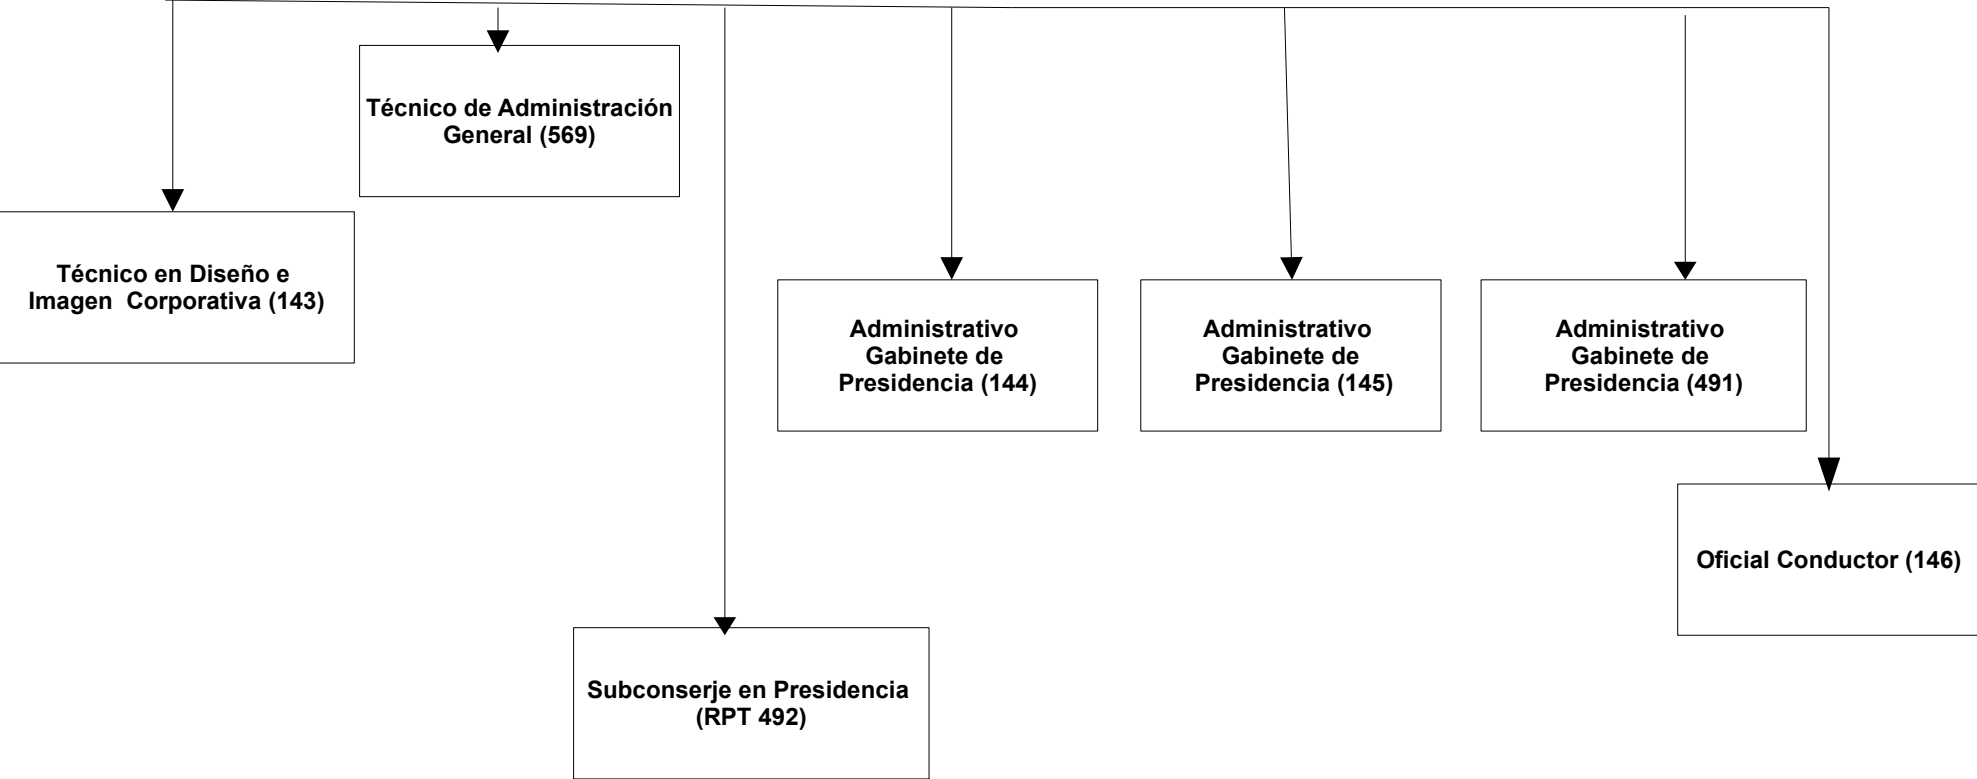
Técnico de Administración General (569)

Técnico en Diseño e Imagen Corporativa (143)

Administrativo Gabinete de Presidencia (144)

Administrativo Gabinete de Presidencia (145)

Administrativo Gabinete de Presidencia (491)

Oficial Conductor (146)

Subconserje en Presidencia (RPT 492)